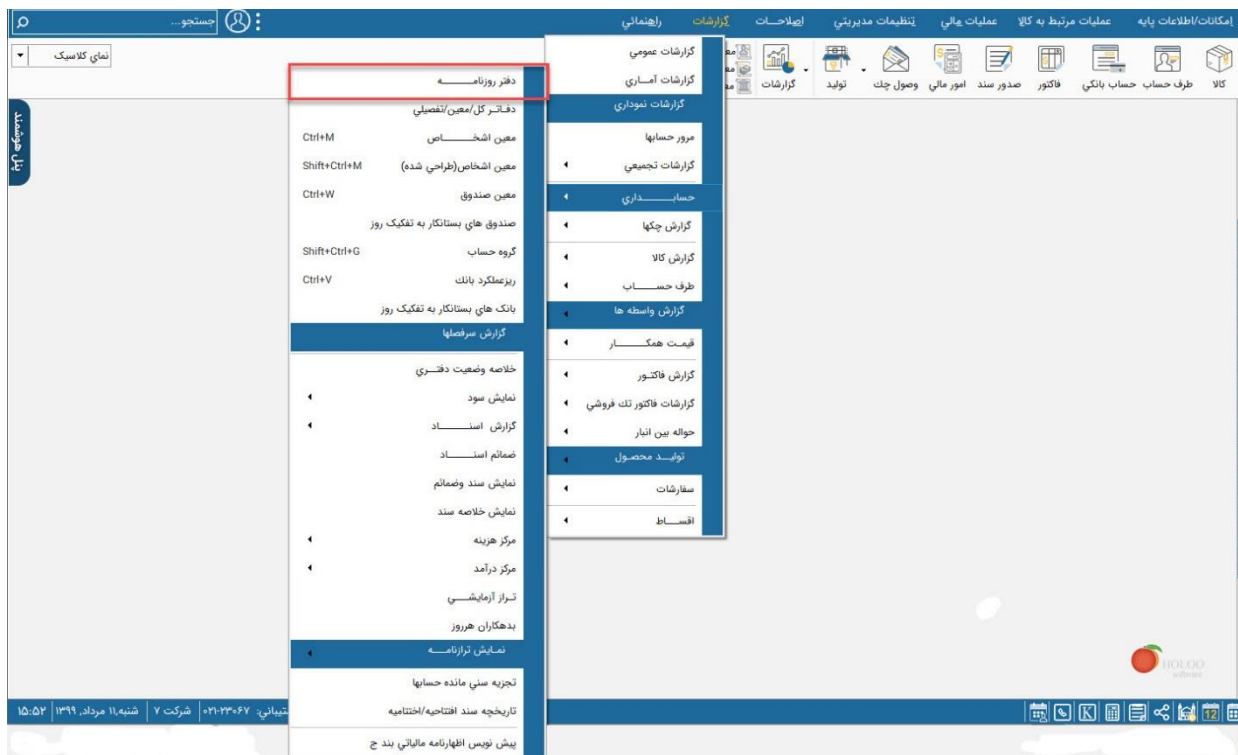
امکانات/اطلاعات پایه | عملیات مرتبط به کالا | عملیات مالي | تنظیمات مدیریتي | اصلاحات | گزارشات | راهنمائي

جستجو...

کالا | طرف حساب | حساب بانکي | فاکتور | صدور سند | امور مالي | وصول چك | تولید | گزارشات

نماي كلاسيك

پنل هوشمند

گزارشات عمومي
گزارشات آمـاري
گزارشات نموداري
مرور حسابها
گزارشات تجمیعي
حسابـــــداري
گزارش چکها
گزارش کالا
طرف حســـــاب
گزارش واسطه ها
قیمـت همکـــــــار
گزارش فاکتـور
گزارشات فاکتور تك فروشي
حواله بین انبار
تولیــد محصـول
سفارشات
اقســـاط

دفتر روزنامـــــــه
دفـاتـر کل/معین/تفصیلي
معین اشخـــــــاص Ctrl+M
معین اشخاص(طراحي شده) Shift+Ctrl+M
معین صندوق Ctrl+W
صندوق هاي بستانکار به تفکیک روز
گروه حساب Shift+Ctrl+G
ریزعملکرد بانك Ctrl+V
بانک هاي بستانکار به تفکیک روز
گزارش سرفصلها
خلاصه وضعیت دفتـــري
نمایش سود
گزارش اسنــــــاد
ضمائم اسنــــــاد
نمایش سند وضمائم
نمایش خلاصه سند
مرکز هزینه
مرکز درآمد
تـراز آزمایشــــي
بدهکاران هرروز
نمـايش ترازنامــــه
تجزیه سني مانده حسابها
تاریخچه سند افتتاحیه/اختتامیه
پیش نویس اظهارنامه مالیاتي بند ج

HOLOO

پشتیباني: ۰۲۱-۲۳۰۶۷ | شرکت ۷ | شنبه۱۱ مرداد ۱۳۹۹ | ۱۵:۵۲